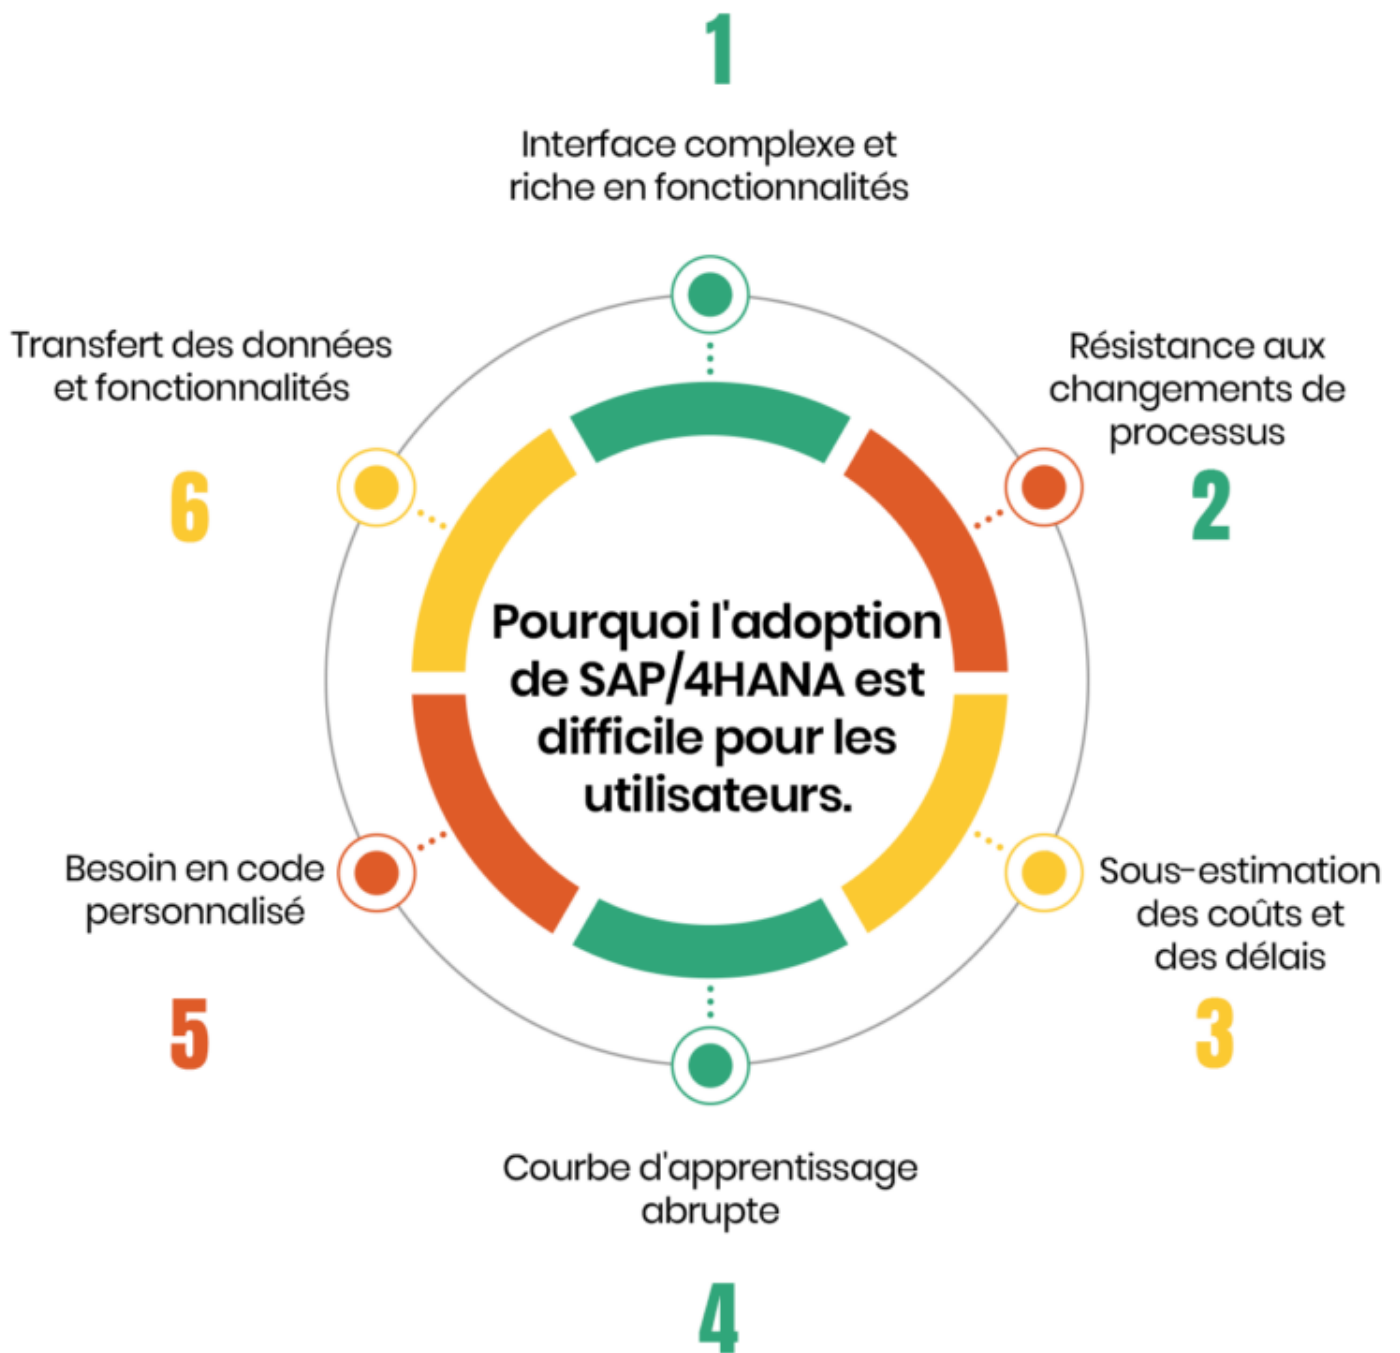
1

Interface complexe et riche en fonctionnalités

Transfert des données et fonctionnalités

6

Résistance aux changements de processus

2

Pourquoi l'adoption de SAP/4HANA est difficile pour les utilisateurs.

Besoin en code personnalisé

5

Sous-estimation des coûts et des délais

3

Courbe d'apprentissage abrupte

4